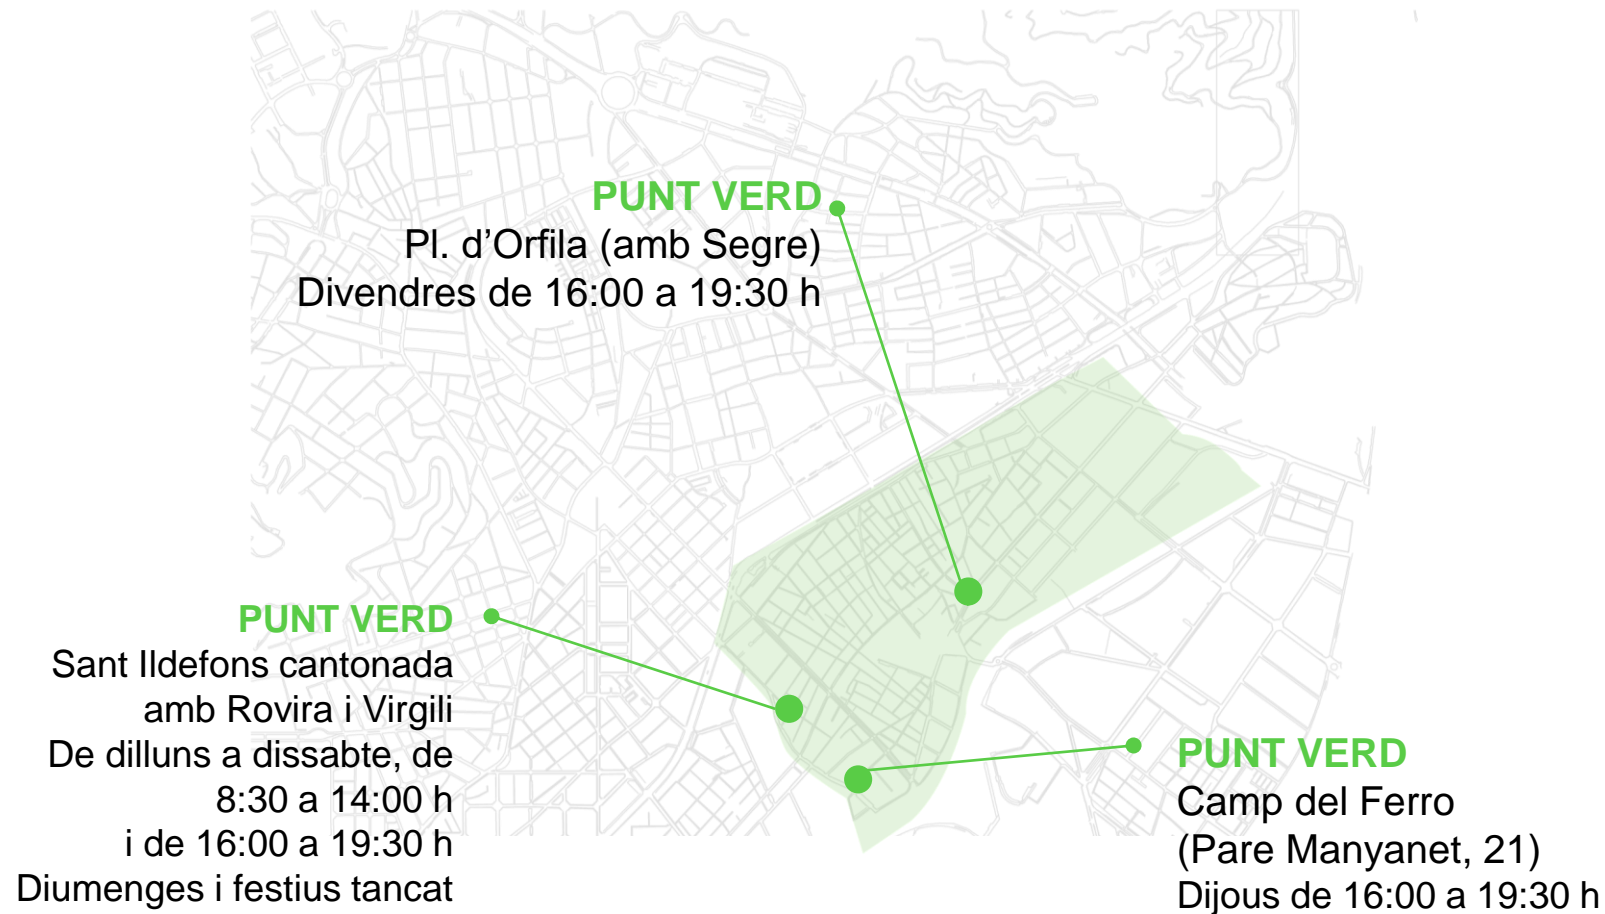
PUNT VERD
Pl. d'Orfila (amb Segre)
Divendres de 16:00 a 19:30 h

PUNT VERD
Sant Ildefons cantonada amb Rovira i Virgili
De dilluns a dissabte, de 8:30 a 14:00 h i de 16:00 a 19:30 h
Diumenges i festius tancat

PUNT VERD
Camp del Ferro
(Pare Manyanet, 21)
Dijous de 16:00 a 19:30 h